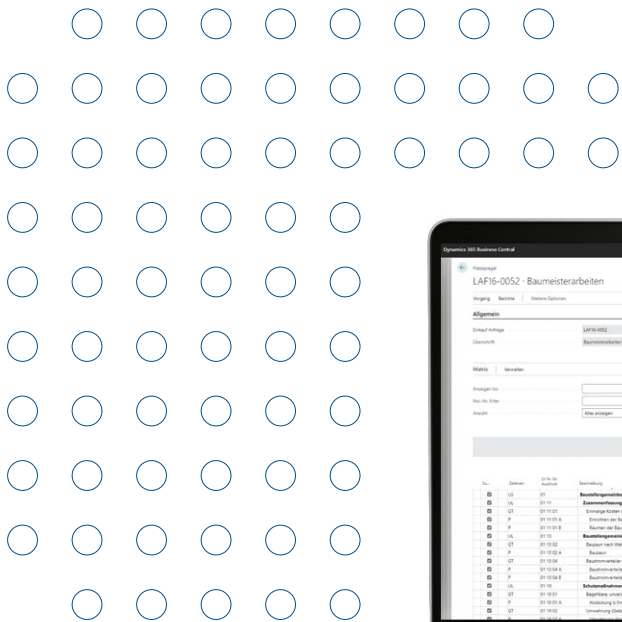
Dynamics 365 Business Central

Preisanfrage

LAF16-0052 · Baumeisterarbeiten

Vorgang Berichte Weitere Optionen

Allgemein

Einkauf Anfrage LAF16-0052

Überschrift Baumeisterarbeiten

Matrix Verwalten

Anzeigen bis

Pos.-Nr. Filter

Ansicht Alles anzeigen

| Su... | Zeilenart | LV-Nr. für Ausdruck | Beschreibung |
|---|---|---|---|
| ☑ | LG | 01 | Baustellengemeinkosten |
| ☑ | UL | 01 11 | Zusammenfassung |
| ☑ | GT | 01 11 01 | Einmalige Kosten |
| ☑ | P | 01 11 01 A | Einrichten der Ba |
| ☑ | P | 01 11 01 B | Räumen der Bau |
| ☑ | UL | 01 13 | Baustellengemein |
| ☑ | GT | 01 13 02 | Baulaoin nach Wal |
| ☑ | P | 01 13 02 A | Baulaoin |
| ☑ | GT | 01 13 04 | Bautrennverteiler |
| ☑ | P | 01 13 04 A | Bautrennverteile |
| ☑ | P | 01 13 04 B | Bautrennverteile |
| ☑ | UL | 01 19 | Schutzmaßnahmen |
| ☑ | GT | 01 19 01 | Begehbare umw |
| ☑ | P | 01 19 01 A | Abdeckung b.fr |
| ☑ | GT | 01 19 02 | Umwehrung Gebä |